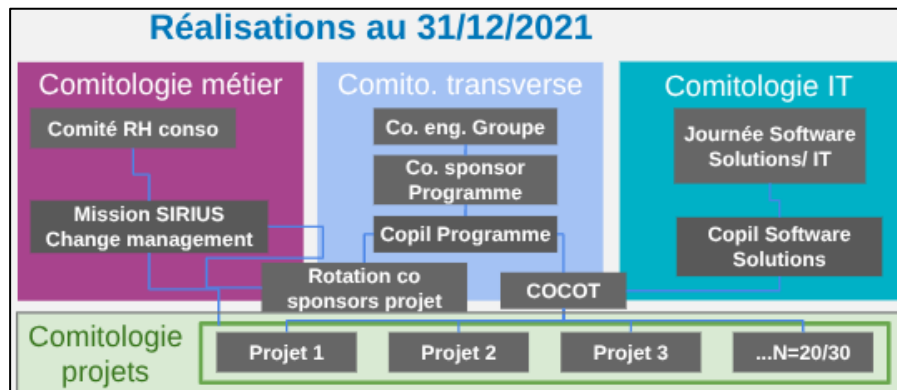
Réalisations au 31/12/2021

Comitologie métier

Comité RH conso

Mission SIRIUS Change management

Comito. transverse

Co. eng. Groupe

Co. sponsor Programme

Copil Programme

Comitologie IT

Journée Software Solutions/ IT

Copil Software Solutions

Rotation co sponsors projet

COCOT

Comitologie projets

Projet 1

Projet 2

Projet 3

...N=20/30